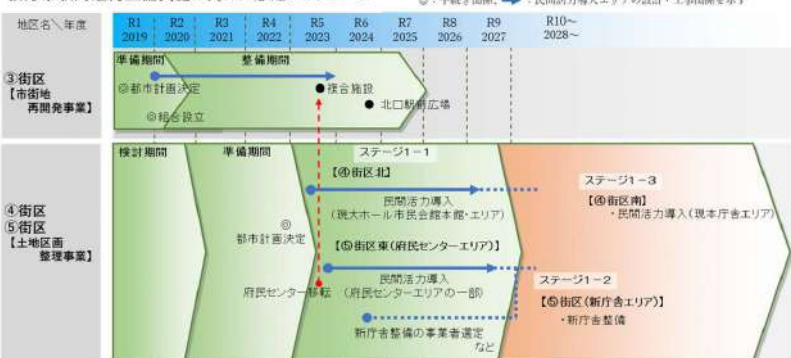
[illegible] ◎：手続き開始、━━▶：民間活力導入エリアの設計・土地開発を示す

| 地区名＼年度 | R1 2019 | R2 2020 | R3 2021 | R4 2022 | R5 2023 | R6 2024 | R7 2025 | R8 2026 | R9 2027 | R10～ 2028～ |
|---|---|---|---|---|---|---|---|---|---|---|

③街区
【市街地再開発事業】

準備期間
整備期間
◎都市計画決定
◎組合設立
●複合施設
●北口駅前広場

④街区
⑤街区
【土地区画整理事業】

検討期間
準備期間
◎
都市計画決定
府民センター移転
ステージ１－１
【④街区 北】
民間活力導入
（現大ホール市民会館本館・エリア）
【⑤街区 東（府民センターエリア）】
民間活力導入
（府民センターエリアの一部）
新庁舎整備の事業者選定
など
ステージ１－３
【④街区 南】
・民間活力導入（現本庁舎エリア）
ステージ１－２
【⑤街区（新庁舎エリア）】
・新庁舎整備